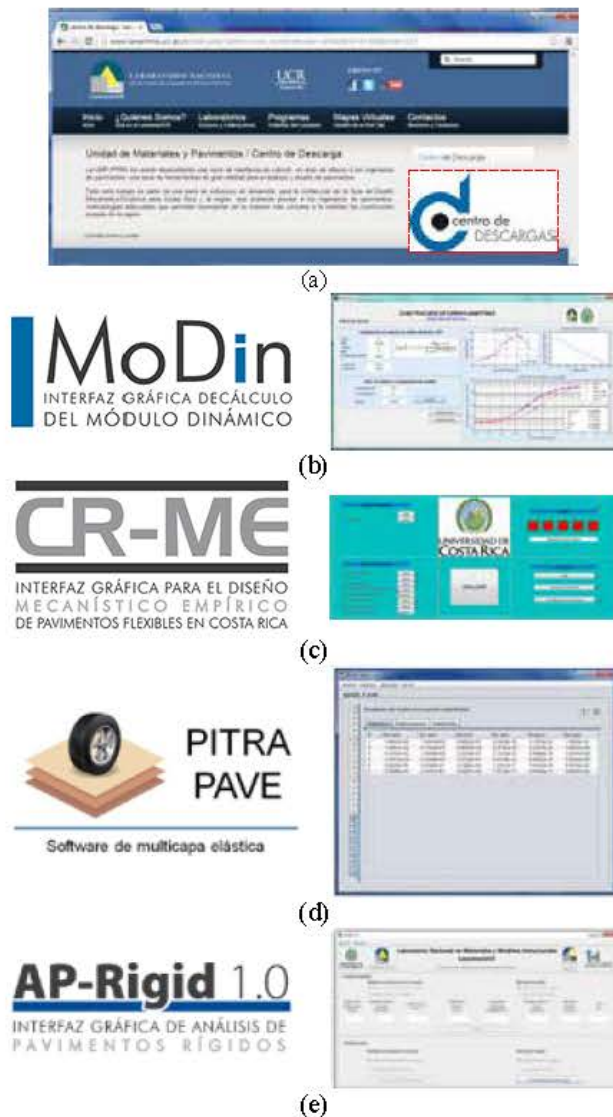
Inicio ¿Quienes Somos? Laboratorios Programas Mapas Virtuales Contactos

Unidad de Materiales y Pavimentos / Centro de Descarga

Centro de Descarga

centro de DESCARGAS

(a)

MoDin
INTERFAZ GRÁFICA DECÁLCULO DEL MÓDULO DINÁMICO

(b)

CR-ME
INTERFAZ GRÁFICA PARA EL DISEÑO MECANÍSTICO EMPÍRICO DE PAVIMENTOS FLEXIBLES EN COSTA RICA

UNIVERSIDAD DE COSTA RICA

(c)

PITRA PAVE

Software de multicapa elástica

(d)

AP-Rigid 1.0
INTERFAZ GRÁFICA DE ANÁLISIS DE PAVIMENTOS RÍGIDOS

Laboratorio Nacional de Materiales y Modelos Estructurales LanammeUCR

(e)